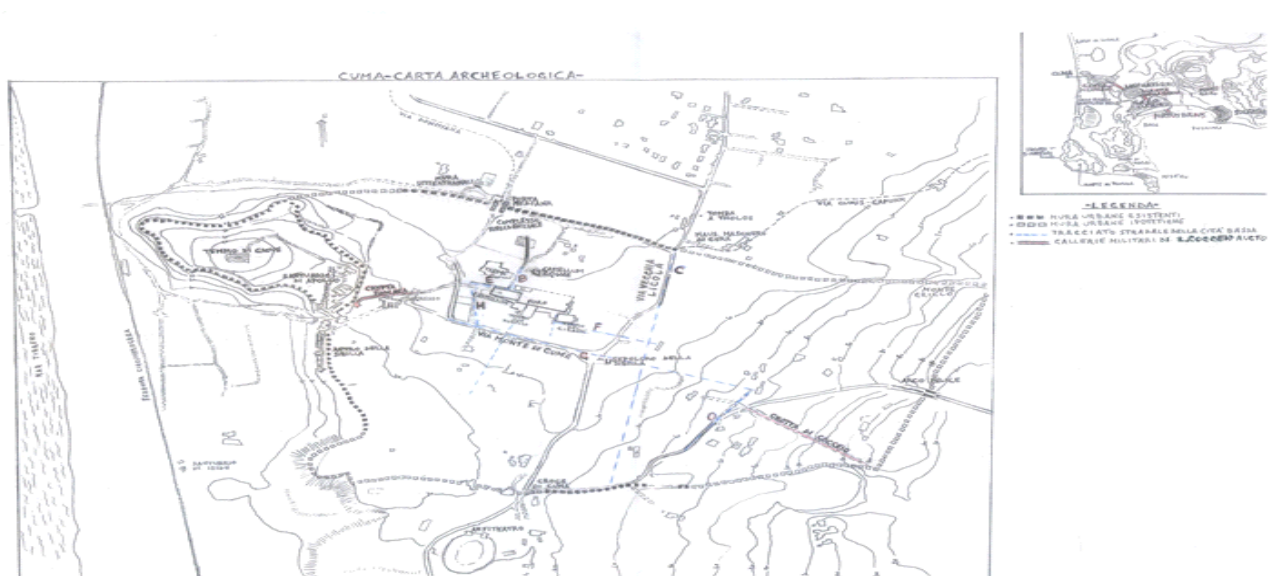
CUMA-CARTA ARCHEOLOGICA-

MAR TIRRENO

VIA DOMINIANA

TEMPIO DI GIOVE

SANTUARIO DI APOLLO

CRIPTA ROMANA

ANTRO DELLA SIBILLA

SANTUARIO DI ISIDE

MURA SETTENTRIONALI

PORTA MEDIANA

COMPLESSO DELLE TERME

CAPITOLIUM

TOMBA A THOLOS

MURA MERIDIONALI DI CUMA

VIA CUMA-CAPUANA

VIA VECCHIA LICOLA

VIA MONTE DI CUMA

C

E

F

G

H

MONTE GRILLO

ARCO FELICE

GROTTA DI COCCEIO

CROCE DI CUMA

ANFITEATRO

CUMA

-LEGENDA-
MURA URBANE ESISTENTI
MURA URBANE IPOTETICHE
TRACCIATO STRADALE DELLA CITTA' BASSA
GALLERIE MILITARI DI L.COCCEIO AUCTO